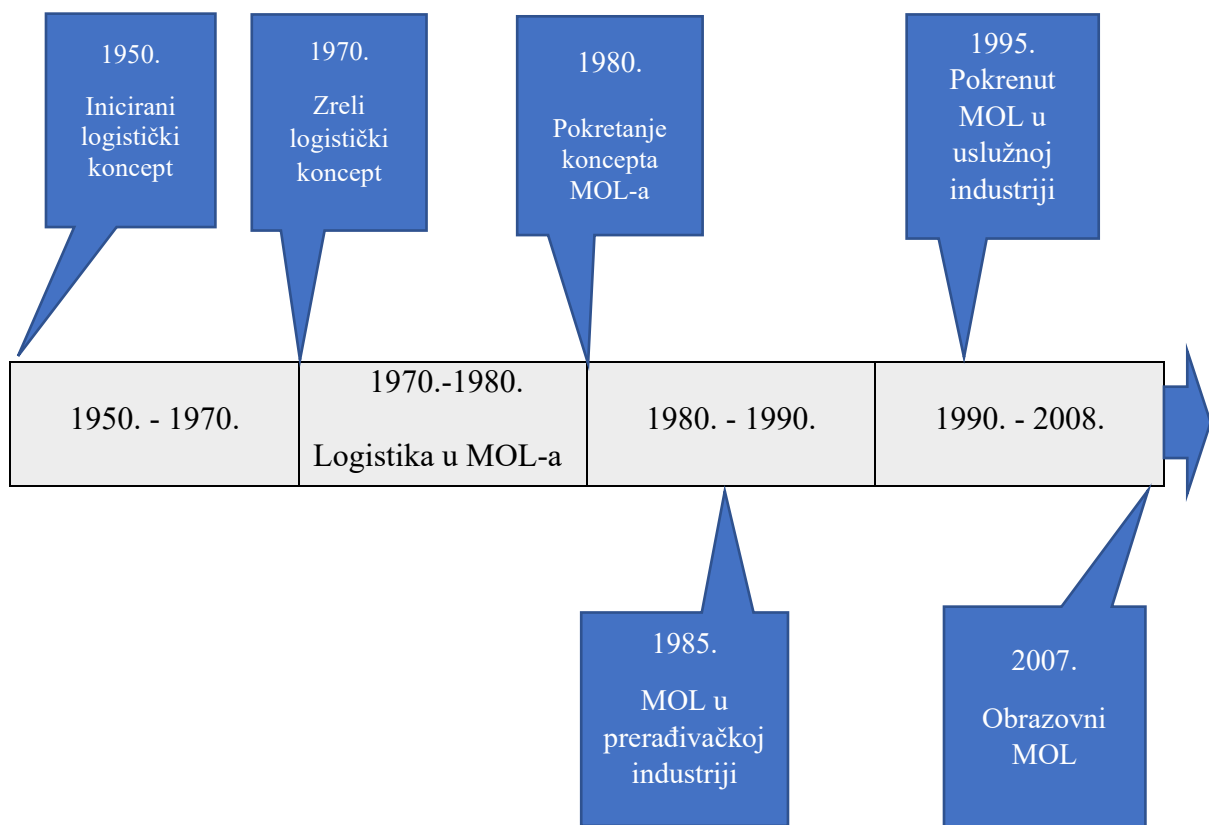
1950.

Inicirani logistički koncept

1970.

Zreli logistički koncept

1980.

Pokretanje koncepta MOL-a

1995.

Pokrenut MOL u uslužnoj industriji

1950. - 1970.

1970.-1980.

Logistika u MOL-a

1980. - 1990.

1990. - 2008.

1985.

MOL u prerađivačkoj industriji

2007.

Obrazovni MOL